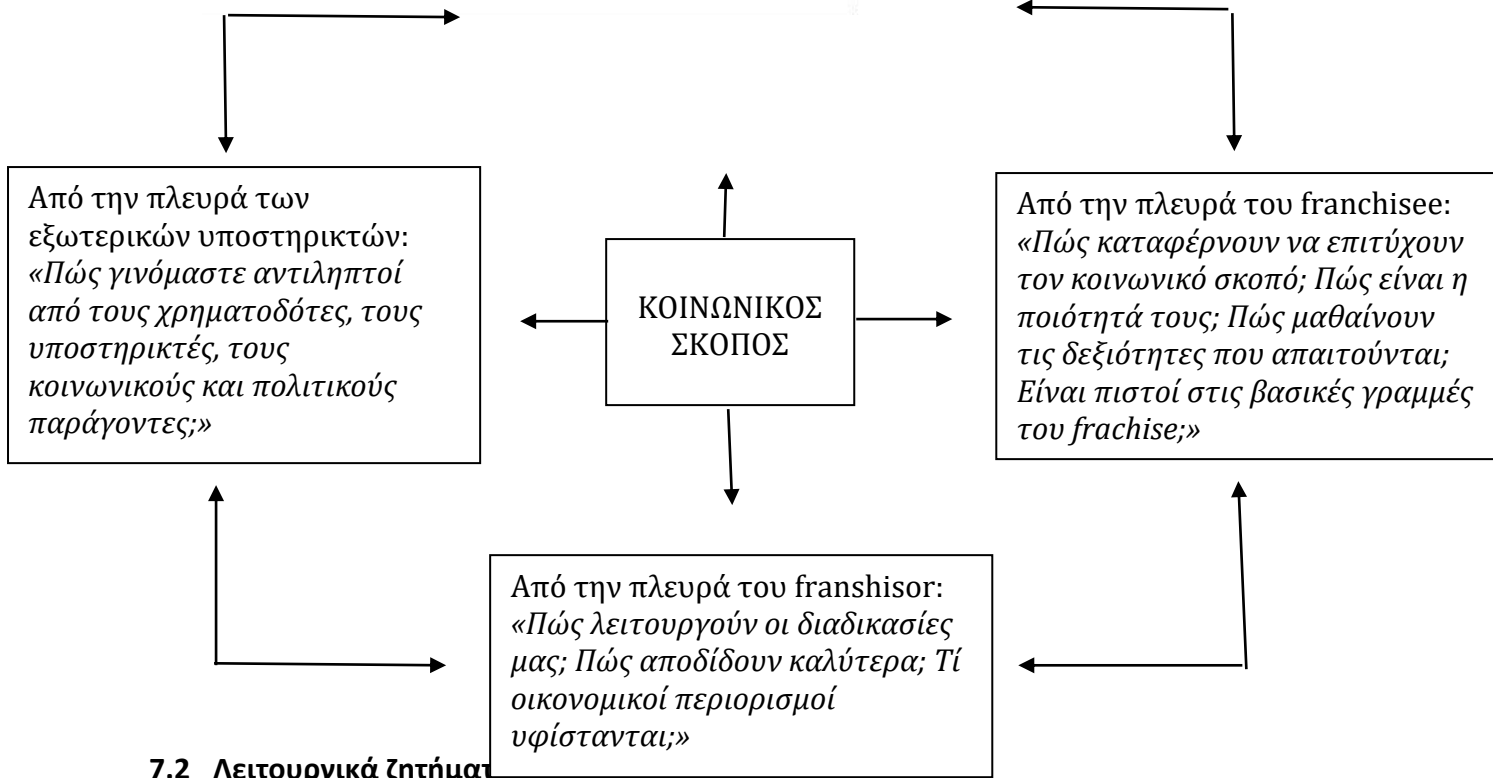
Από την πλευρά των εξωτερικών υποστηρικτών: «Πώς γινόμαστε αντιληπτοί από τους χρηματοδότες, τους υποστηρικτές, τους κοινωνικούς και πολιτικούς παράγοντες;»

ΚΟΙΝΩΝΙΚΟΣ ΣΚΟΠΟΣ

Από την πλευρά του franchisee: «Πώς καταφέρνουν να επιτύχουν τον κοινωνικό σκοπό; Πώς είναι η ποιότητά τους; Πώς μαθαίνουν τις δεξιότητες που απαιτούνται; Είναι πιστοί στις βασικές γραμμές του frachise;»

Από την πλευρά του franshisor: «Πώς λειτουργούν οι διαδικασίες μας; Πώς αποδίδουν καλύτερα; Τί οικονομικοί περιορισμοί υφίστανται;»

7.2 Λειτουργικά ζητήματ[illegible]